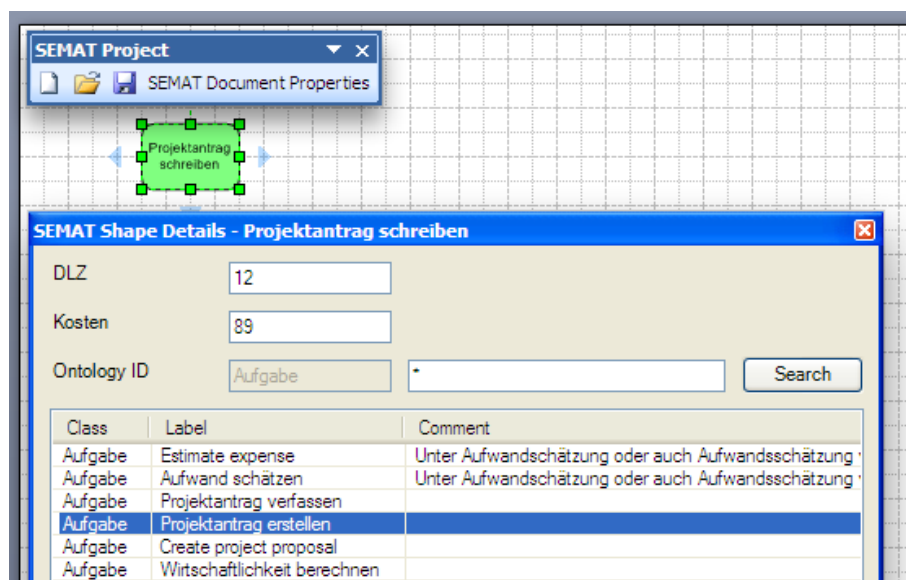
SEMAT Project

SEMAT Document Properties

Projektantrag schreiben

SEMAT Shape Details - Projektantrag schreiben

DLZ 12

Kosten 89

Ontology ID Aufgabe *

Search

| Class | Label | Comment |
|---|---|---|
| Aufgabe | Estimate expense | Unter Aufwandschätzung oder auch Aufwandsschätzung |
| Aufgabe | Aufwand schätzen | Unter Aufwandschätzung oder auch Aufwandsschätzung |
| Aufgabe | Projektantrag verfassen | |
| Aufgabe | Projektantrag erstellen | |
| Aufgabe | Create project proposal | |
| Aufgabe | Wirtschaftlichkeit berechnen | |